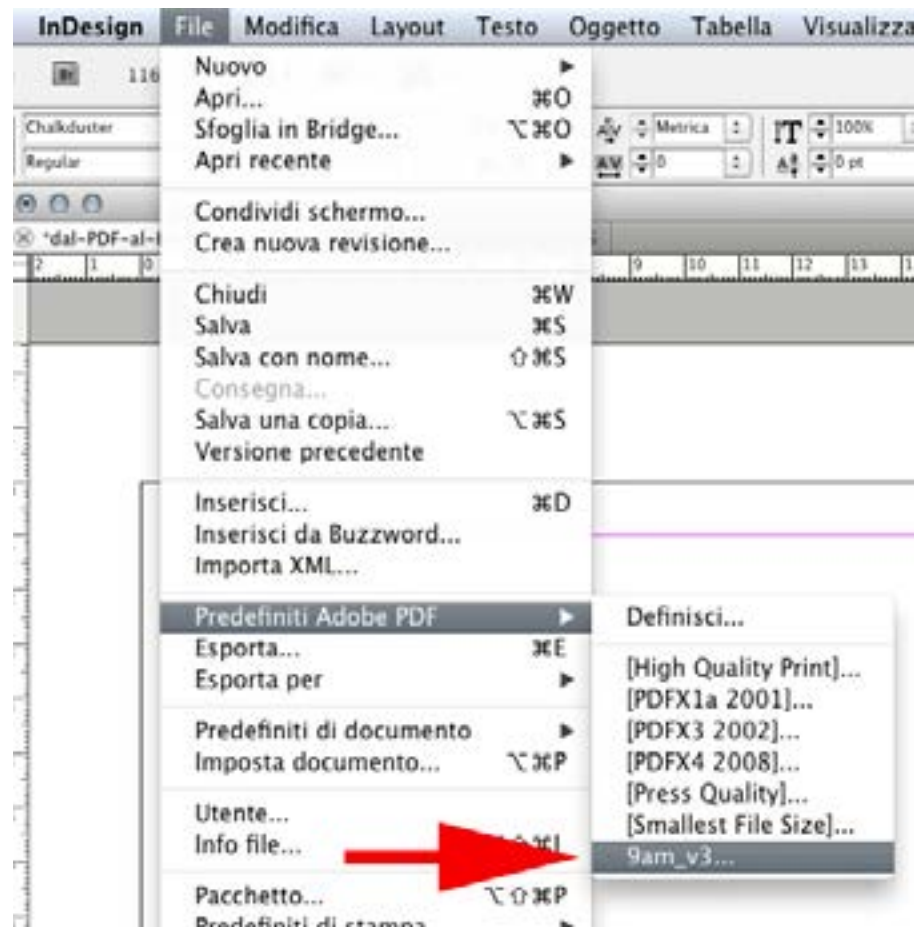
InDesign File Modifica Layout Testo Oggetto Tabella Visualizza

116

Chalkduster
Regular

Metrica
100%
0
0 pt

*dal-PDF-al-

2 1 0 9 10 11 12 13 1

Nuovo ►
Apri... ⌘O
Sfoglia in Bridge... ⌥⌘O
Apri recente ►

Condividi schermo...
Crea nuova revisione...

Chiudi ⌘W
Salva ⌘S
Salva con nome... ⇧⌘S
Consegna...
Salva una copia... ⌥⌘S
Versione precedente

Inserisci... ⌘D
Inserisci da Buzzword...
Importa XML...

Predefiniti Adobe PDF ►
Esporta... ⌘E
Esporta per ►

Predefiniti di documento ►
Imposta documento... ⌥⌘P

Utente...
Info file... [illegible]

Pacchetto... ⌥⇧⌘P
Predefiniti di stampa ►

Definisci...

[High Quality Print]...
[PDFX1a 2001]...
[PDFX3 2002]...
[PDFX4 2008]...
[Press Quality]...
[Smallest File Size]...
9am_v3...